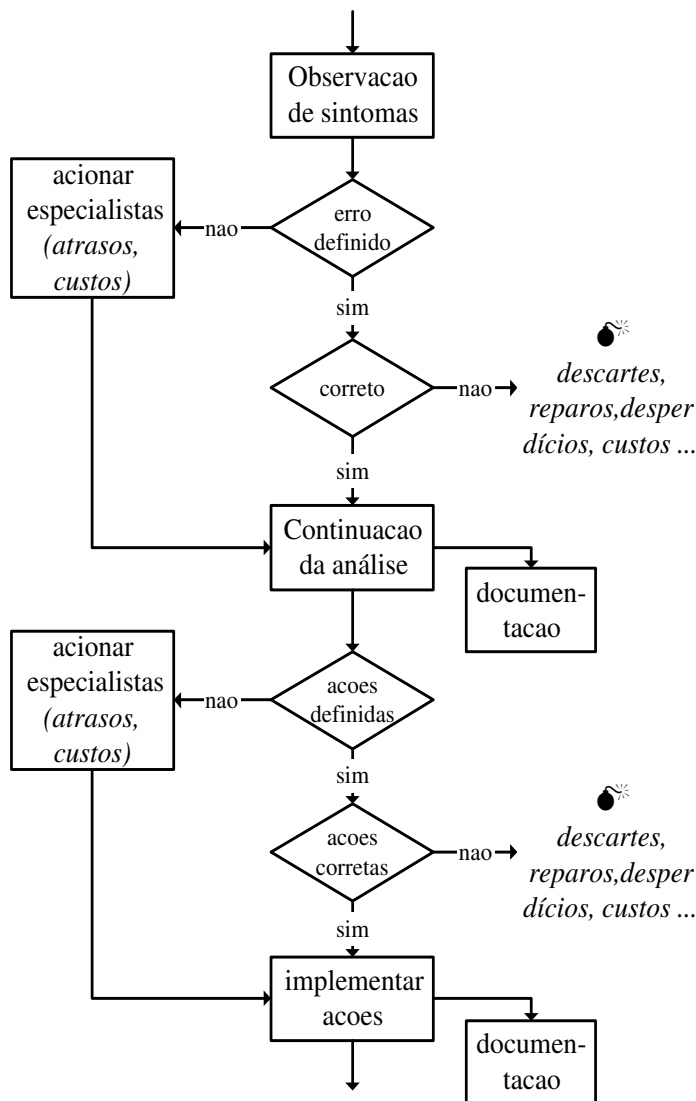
Observacao de sintomas

acionar especialistas *(atrasos, custos)*

nao

erro definido

sim

correto

nao

*descartes, reparos,desper dícios, custos ...*

sim

Continuacao da análise

documen-tacao

acionar especialistas *(atrasos, custos)*

nao

acoes definidas

sim

acoes corretas

nao

*descartes, reparos,desper dícios, custos ...*

sim

implementar acoes

documen-tacao